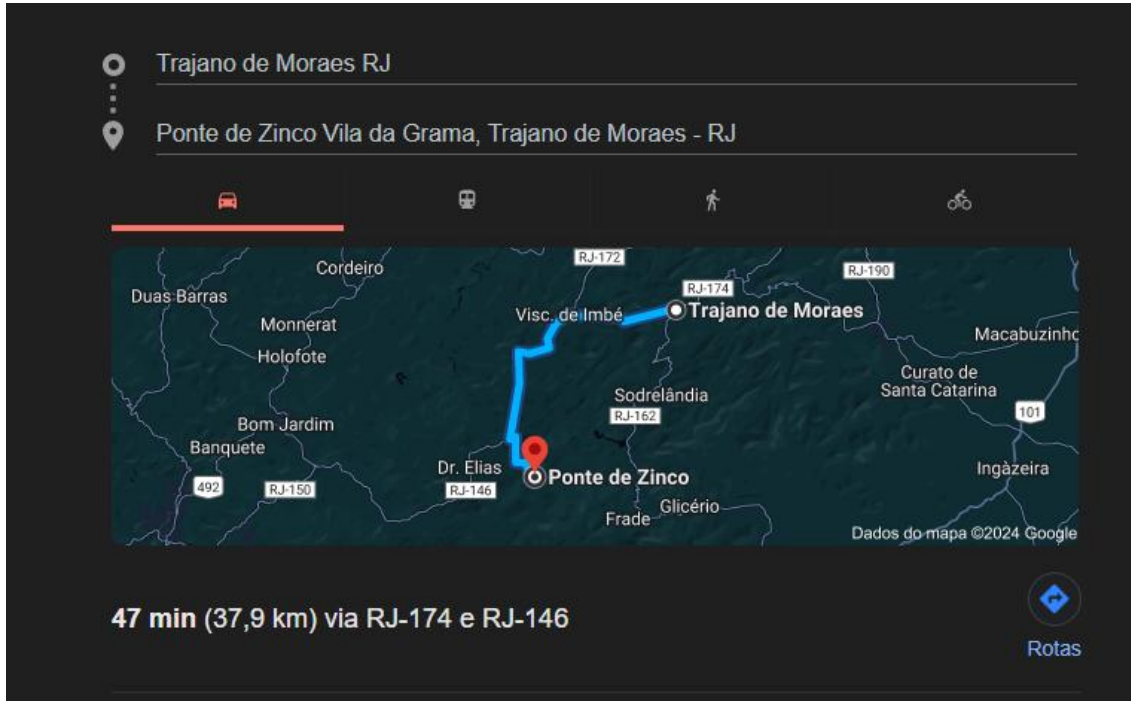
Trajano de Moraes RJ

Ponte de Zinco Vila da Grama, Trajano de Moraes - RJ

RJ-172
Cordeiro
RJ-174
RJ-190
Duas Barras
Visc. de Imbé
Trajano de Moraes
Monnerat
Macabuzinho
Holofote
Curato de Santa Catarina
Sodrelândia
RJ-162
101
Bom Jardim
Banquete
Dr. Elias
Ponte de Zinco
Ingàzeira
492
RJ-150
RJ-146
Glicério
Frade
Dados do mapa ©2024 Google

47 min (37,9 km) via RJ-174 e RJ-146

Rotas